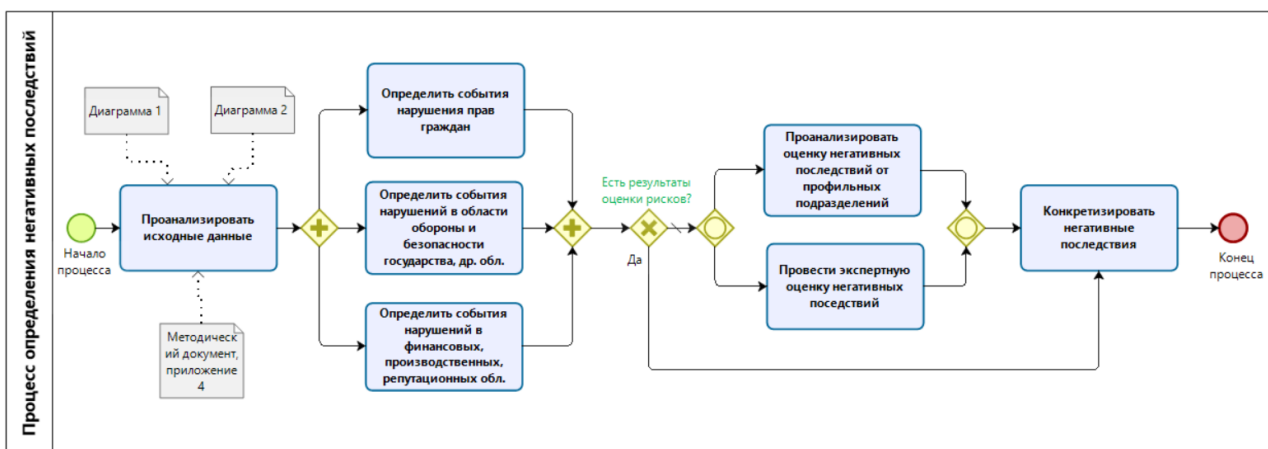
Процесс определения негативных последствий

Диаграмма 1

Диаграмма 2

Начало процесса

Проанализировать исходные данные

Методический документ, приложение 4

Определить события нарушения прав граждан

Определить события нарушений в области обороны и безопасности государства, др. обл.

Определить события нарушений в финансовых, производственных, репутационных обл.

Есть результаты оценки рисков?

Да

Проанализировать оценку негативных последствий от профильных подразделений

Провести экспертную оценку негативных последствий

Конкретизировать негативные последствия

Конец процесса